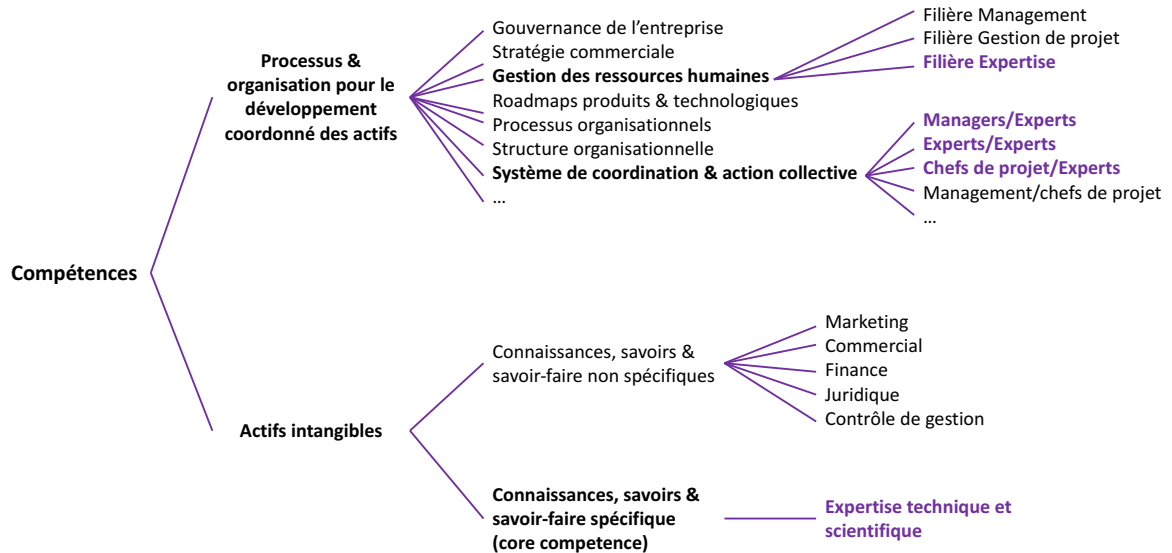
Compétences

Processus & organisation pour le développement coordonné des actifs

Gouvernance de l'entreprise
Stratégie commerciale
Gestion des ressources humaines
Roadmaps produits & technologiques
Processus organisationnels
Structure organisationnelle
Système de coordination & action collective
…

Filière Management
Filière Gestion de projet
Filière Expertise

Managers/Experts
Experts/Experts
Chefs de projet/Experts
Management/chefs de projet
…

Actifs intangibles

Connaissances, savoirs & savoir-faire non spécifiques

Marketing
Commercial
Finance
Juridique
Contrôle de gestion

Connaissances, savoirs & savoir-faire spécifique (core competence)

Expertise technique et scientifique